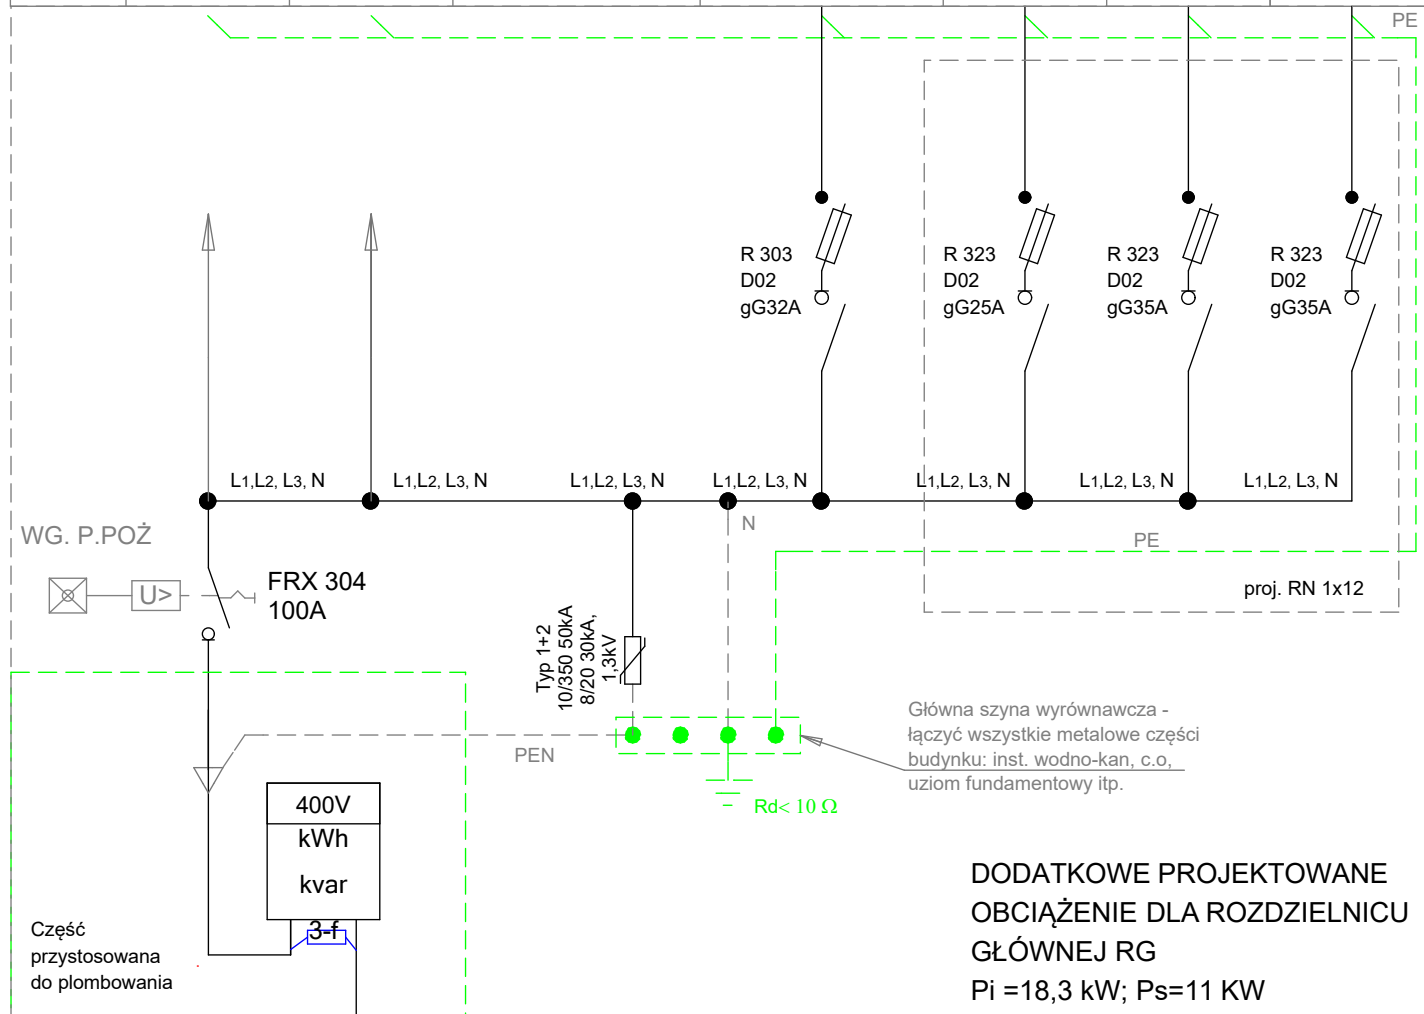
PE

R 303
D02
gG32A

R 323
D02
gG25A

R 323
D02
gG35A

R 323
D02
gG35A

L1,L2, L3, N
L1,L2, L3, N
L1,L2, L3, N
L1,L2, L3, N
L1,L2, L3, N
L1,L2, L3, N
L1,L2, L3, N

WG. P.POŻ

N

PE

U>

FRX 304
100A

proj. RN 1x12

Typ 1+2
10/350 50kA
8/20 30kA,
1,3kV

Główna szyna wyrównawcza - łączyć wszystkie metalowe części budynku: inst. wodno-kan, c.o, uziom fundamentowy itp.

PEN

Rd< 10 Ω

400V
kWh
kvar
3-f

Część przystosowana do plombowania

DODATKOWE PROJEKTOWANE OBCIĄŻENIE DLA ROZDZIELNICU GŁÓWNEJ RG
Pi =18,3 kW; Ps=11 KW